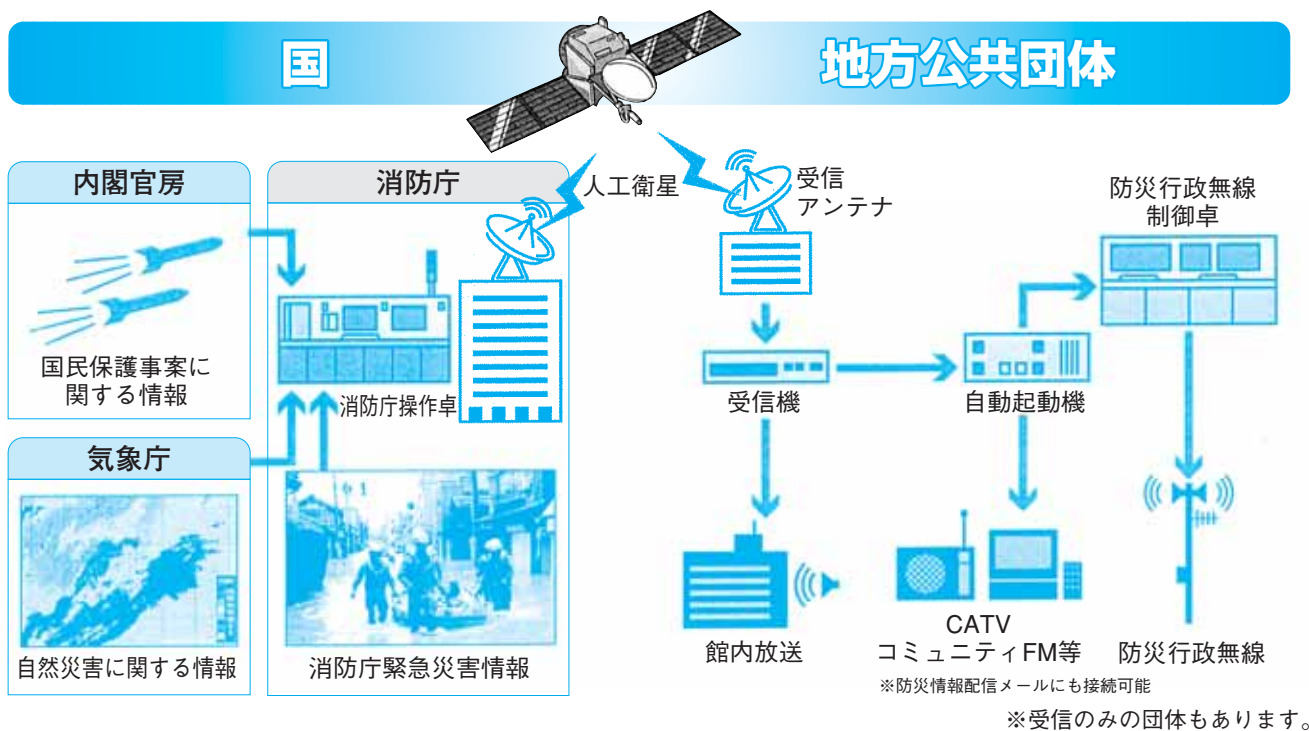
国

地方公共団体

内閣官房

国民保護事案に関する情報

消防庁

消防庁操作卓

人工衛星

受信アンテナ

防災行政無線制御卓

受信機

自動起動機

気象庁

自然災害に関する情報

消防庁緊急災害情報

館内放送

CATV
コミュニティFM等

※防災情報配信メールにも接続可能

防災行政無線

※受信のみの団体もあります。